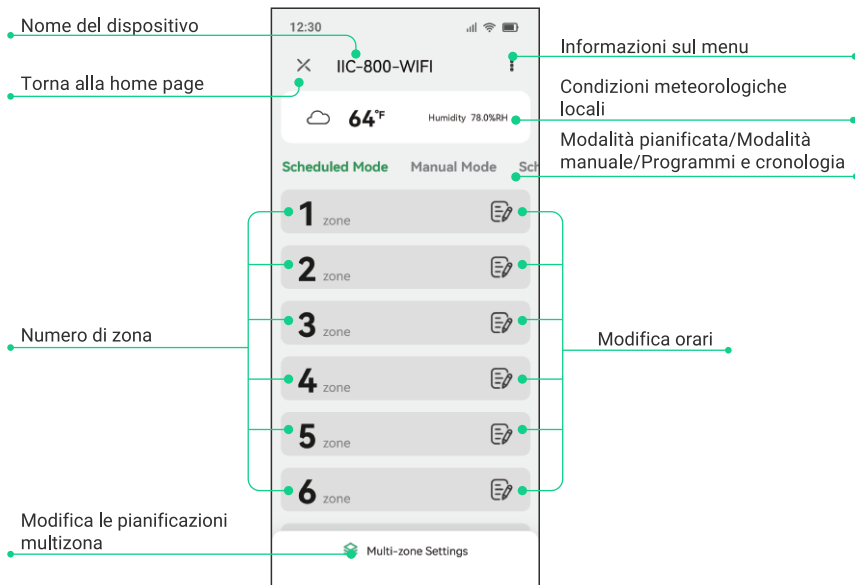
Nome del dispositivo

Torna alla home page

12:30

IIC-800-WIFI

Informazioni sul menu

Condizioni meteorologiche locali

64°F

Humidity 78.0%RH

Modalità pianificata/Modalità manuale/Programmi e cronologia

Scheduled Mode Manual Mode Sch

1 zone

2 zone

3 zone

4 zone

5 zone

6 zone

Numero di zona

Modifica orari

Modifica le pianificazioni multizona

Multi-zone Settings